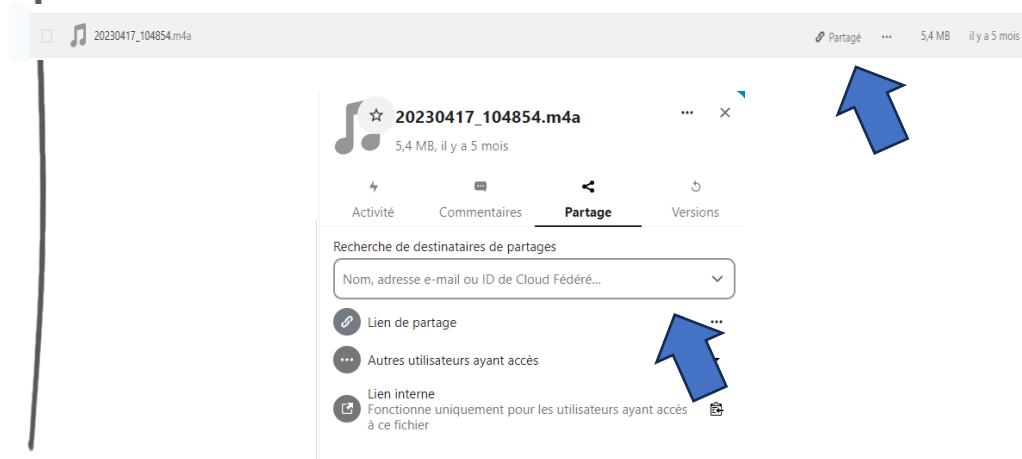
20230417_104854.m4a
Partagé
5,4 MB
il y a 5 mois

20230417_104854.m4a
5,4 MB, il y a 5 mois

Activité
Commentaires
Partage
Versions

Recherche de destinataires de partages
Nom, adresse e-mail ou ID de Cloud Fédéré...

Lien de partage
Autres utilisateurs ayant accès
Lien interne
Fonctionne uniquement pour les utilisateurs ayant accès à ce fichier